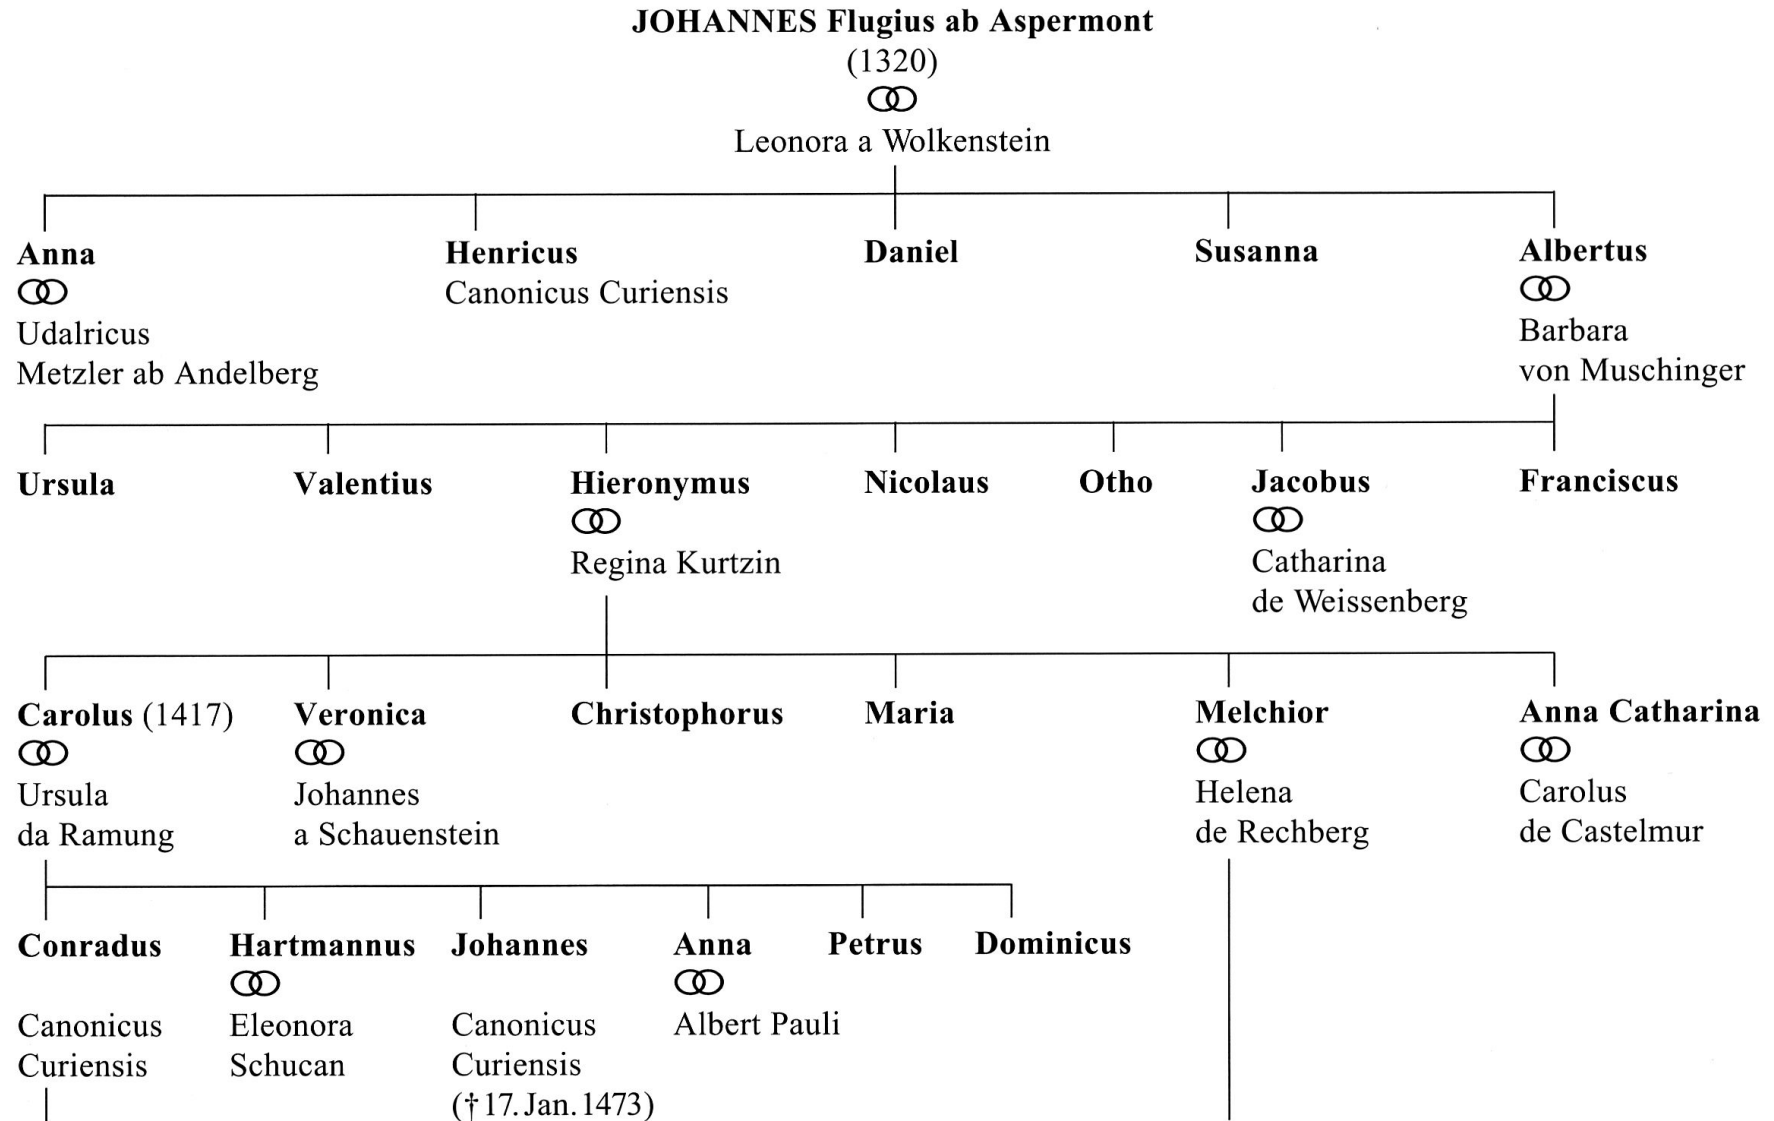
JOHANNES Flugius ab Aspermont
(1320)
⚭
Leonora a Wolkenstein

Anna
⚭
Udalricus
Metzler ab Andelberg

Henricus
Canonicus Curiensis

Daniel

Susanna

Albertus
⚭
Barbara
von Muschinger

Ursula

Valentius

Hieronymus
⚭
Regina Kurtzin

Nicolaus

Otho

Jacobus
⚭
Catharina
de Weissenberg

Franciscus

Carolus (1417)
⚭
Ursula
da Ramung

Veronica
⚭
Johannes
a Schauenstein

Christophorus

Maria

Melchior
⚭
Helena
de Rechberg

Anna Catharina
⚭
Carolus
de Castelmur

Conradus
Canonicus
Curiensis

Hartmannus
⚭
Eleonora
Schucan

Johannes
Canonicus
Curiensis
(† 17. Jan. 1473)

Anna
⚭
Albert Pauli

Petrus

Dominicus